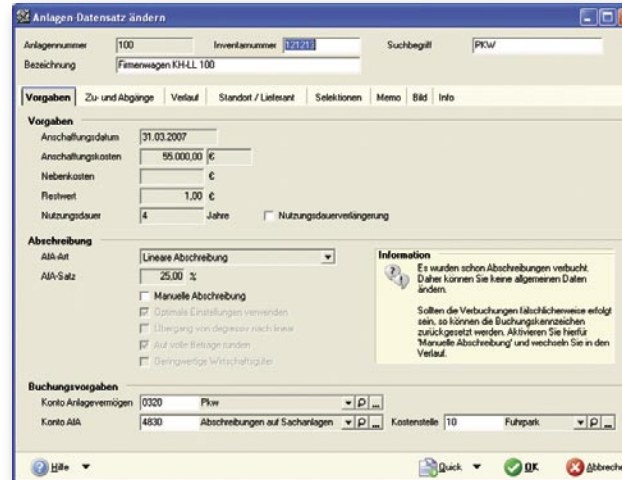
Anlagen-Datensatz ändern

Anlagennummer 100
Inventarnummer 121213
Suchbegriff PKW
Bezeichnung Firmenwagen KH-LL 100

Vorgaben | Zu- und Abgänge | Verlauf | Standort / Lieferant | Selektionen | Memo | Bild | Info

Vorgaben
Anschaffungsdatum 31.03.2007
Anschaffungskosten 55.000,00 €
Nebenkosten €
Restwert 1,00 €
Nutzungsdauer 4 Jahre
Nutzungsdauerverlängerung

Abschreibung
AfA-Art Lineare Abschreibung
AfA-Satz 25,00 %
Manuelle Abschreibung
Optimale Einstellungen verwenden
Übergang von degressiv nach linear
Auf volle Beträge runden
Geringwertige Wirtschaftsgüter

Information
Es wurden schon Abschreibungen verbucht. Daher können Sie keine allgemeinen Daten ändern.

Sollten die Verbuchungen fälschlicherweise erfolgt sein, so können die Buchungskennzeichen zurückgesetzt werden. Aktivieren Sie hierfür 'Manuelle Abschreibung' und wechseln Sie in den Verlauf.

Buchungsvorgaben
Konto Anlagevermögen 0320 Pkw
Konto AfA 4830 Abschreibungen auf Sachanlagen
Kostenstelle 10 Fuhrpark

Hilfe
Quick
OK
Abbreche